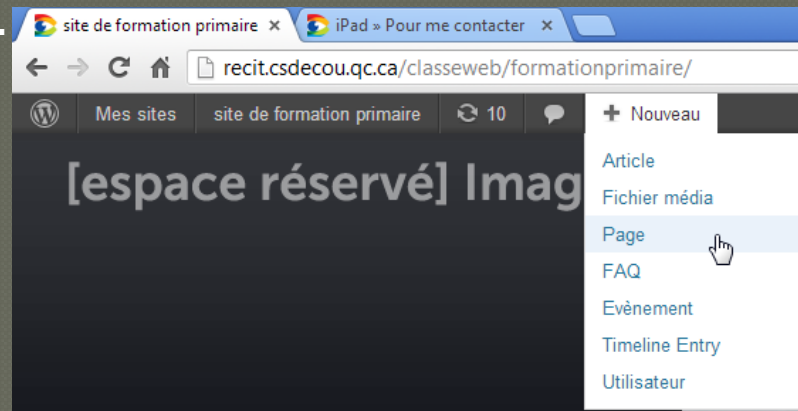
site de formation primaire ×
iPad » Pour me contacter ×

recit.csdecou.qc.ca/classeweb/formationprimaire/

Mes sites
site de formation primaire
10
+ Nouveau

[espace réservé] Imag

Article
Fichier média
Page
FAQ
Evènement
Timeline Entry
Utilisateur